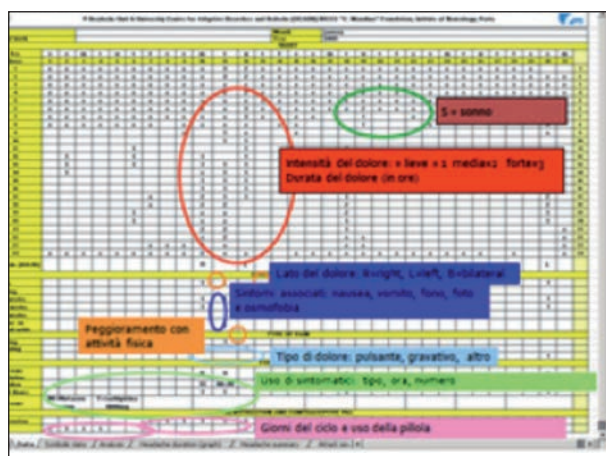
S = sonno

Intensità del dolore: + lieve = 1 media=2 forte=3
Durata del dolore (in ore)

Lato del dolore: R=right, L=left, B=bilateral

Sintomi associati: nausea, vomito, fono, foto e osmofobia

Peggioramento con attività fisica

Tipo di dolore: pulsante, gravativo, altro

Uso di sintomatici: tipo, ora, numero

Giorni del ciclo e uso della pillola